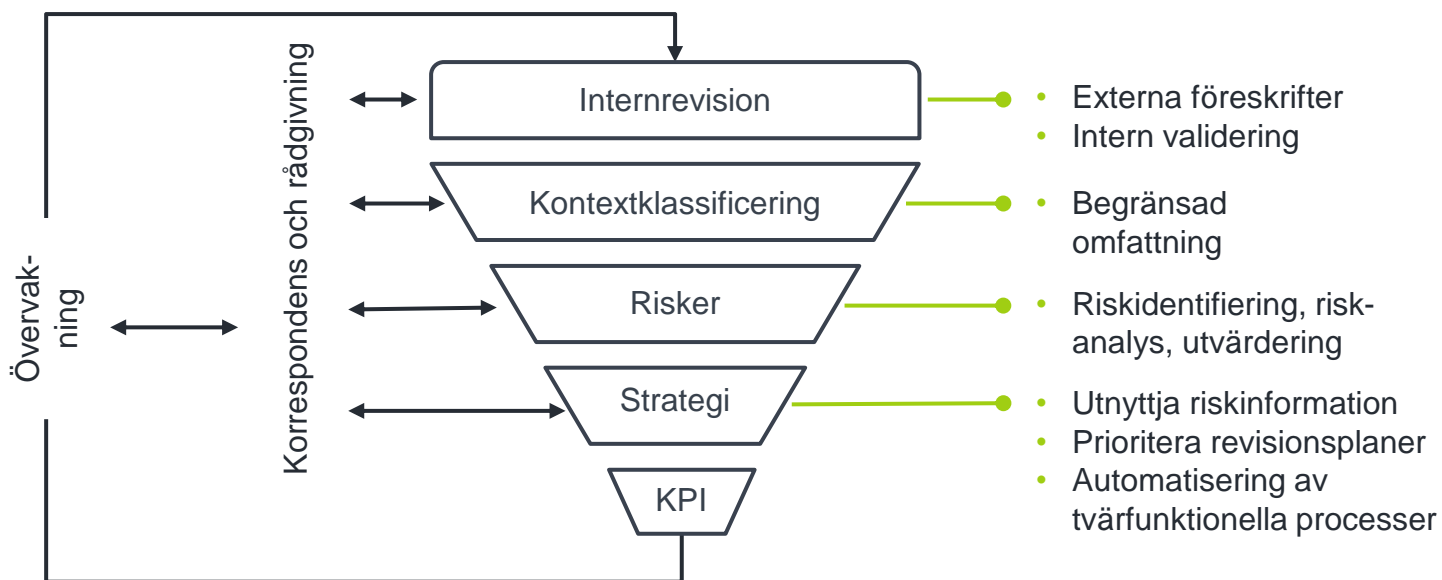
Övervakning

Korrespondens och rådgivning

Internrevision

Kontextklassificering

Risker

Strategi

KPI

- Externa föreskrifter
- Intern validering

- Begränsad omfattning

- Riskidentifiering, riskanalys, utvärdering

- Utnyttja riskinformation
- Prioritera revisionsplaner
- Automatisering av tvärfunktionella processer